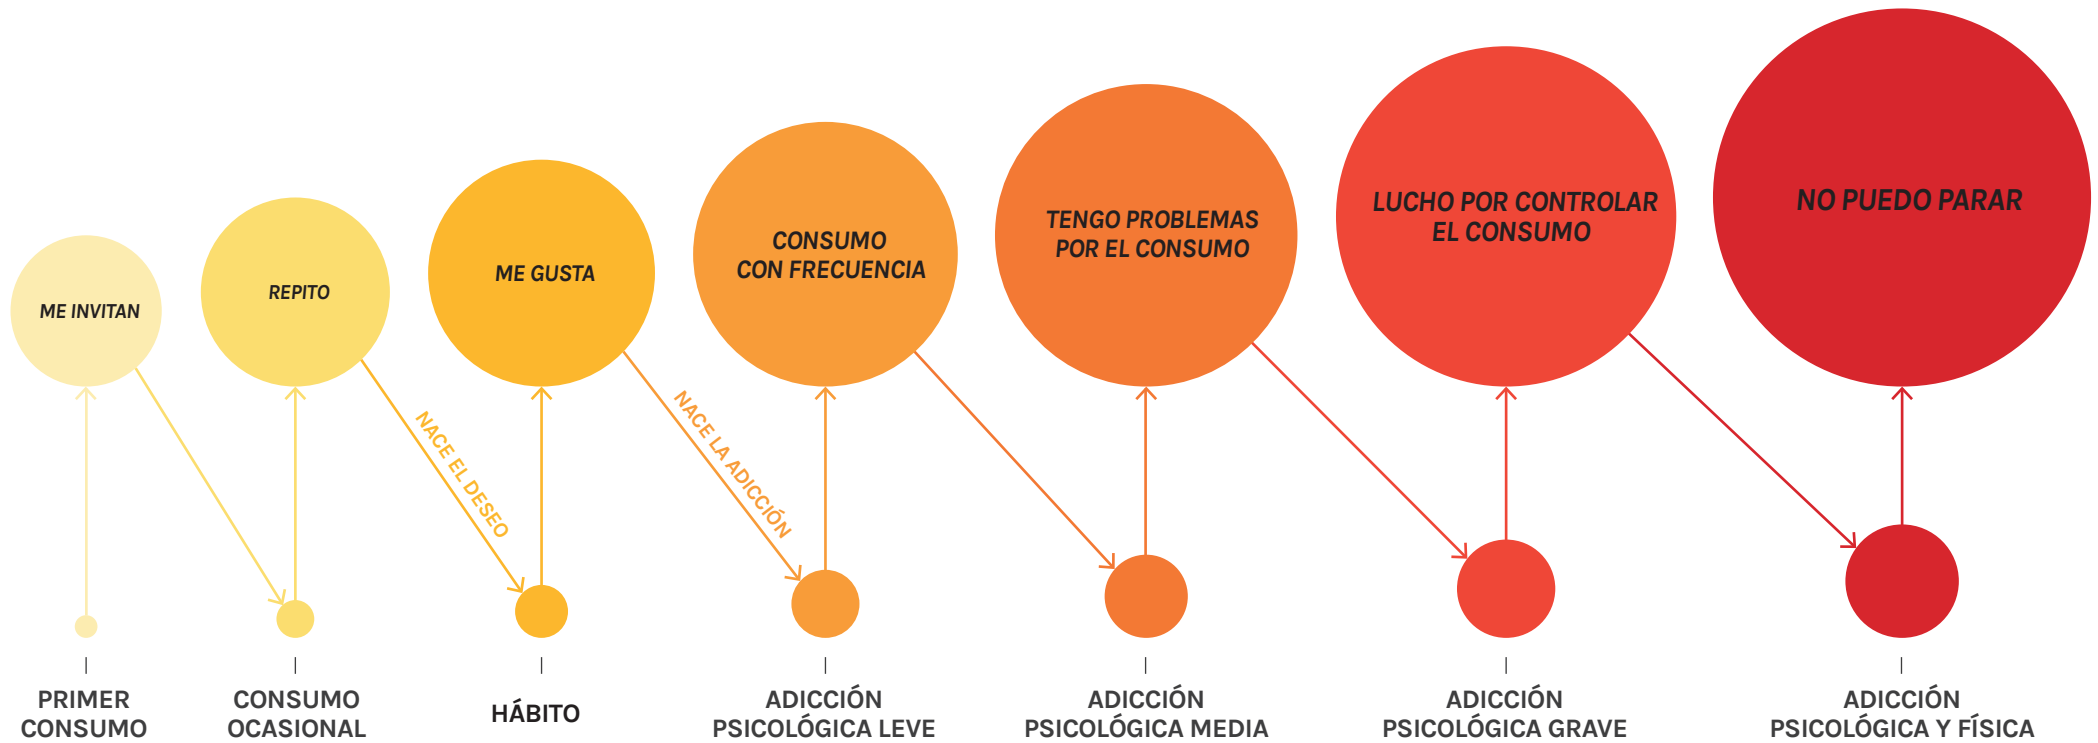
ME INVITAN

REPITO

ME GUSTA

CONSUMO CON FRECUENCIA

TENGO PROBLEMAS POR EL CONSUMO

LUCHO POR CONTROLAR EL CONSUMO

NO PUEDO PARAR

NACE EL DESEO

NACE LA ADICCIÓN

PRIMER CONSUMO

CONSUMO OCASIONAL

HÁBITO

ADICCIÓN PSICOLÓGICA LEVE

ADICCIÓN PSICOLÓGICA MEDIA

ADICCIÓN PSICOLÓGICA GRAVE

ADICCIÓN PSICOLÓGICA Y FÍSICA